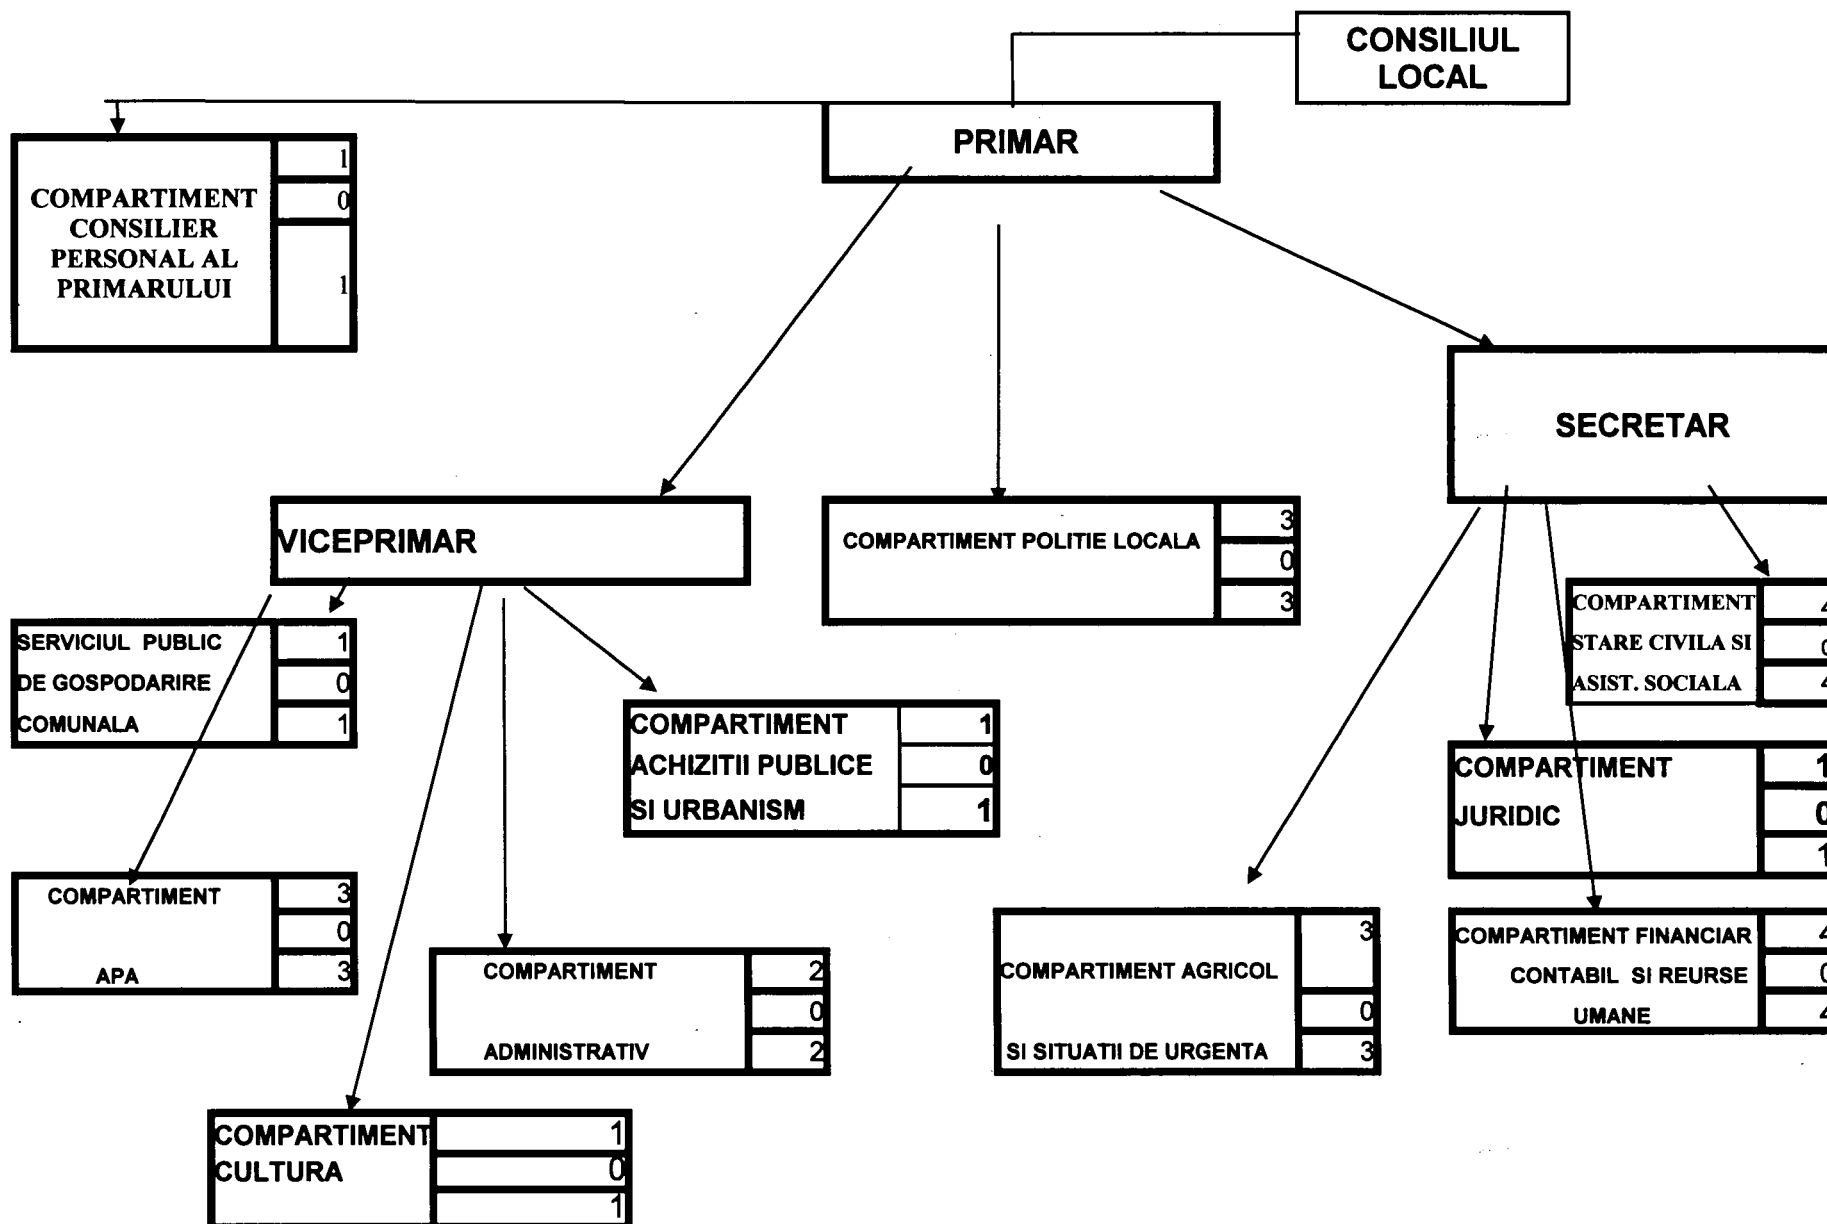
CONSILIUL LOCAL

PRIMAR

COMPARTIMENT CONSILIER PERSONAL AL PRIMARULUI
1
0
1

SECRETAR

VICEPRIMAR

COMPARTIMENT POLITIE LOCALA
3
0
3

COMPARTIMENT STARE CIVILA SI ASIST. SOCIALA
4
0
4

SERVICIUL PUBLIC DE GOSPODARIRE COMUNALA
1
0
1

COMPARTIMENT ACHIZITII PUBLICE SI URBANISM
1
0
1

COMPARTIMENT JURIDIC
1
0
1

COMPARTIMENT APA
3
0
3

COMPARTIMENT ADMINISTRATIV
2
0
2

COMPARTIMENT AGRICOL SI SITUATII DE URGENTA
3
0
3

COMPARTIMENT FINANCIAR CONTABIL SI REURSE UMANE
4
0
4

COMPARTIMENT CULTURA
1
0
1